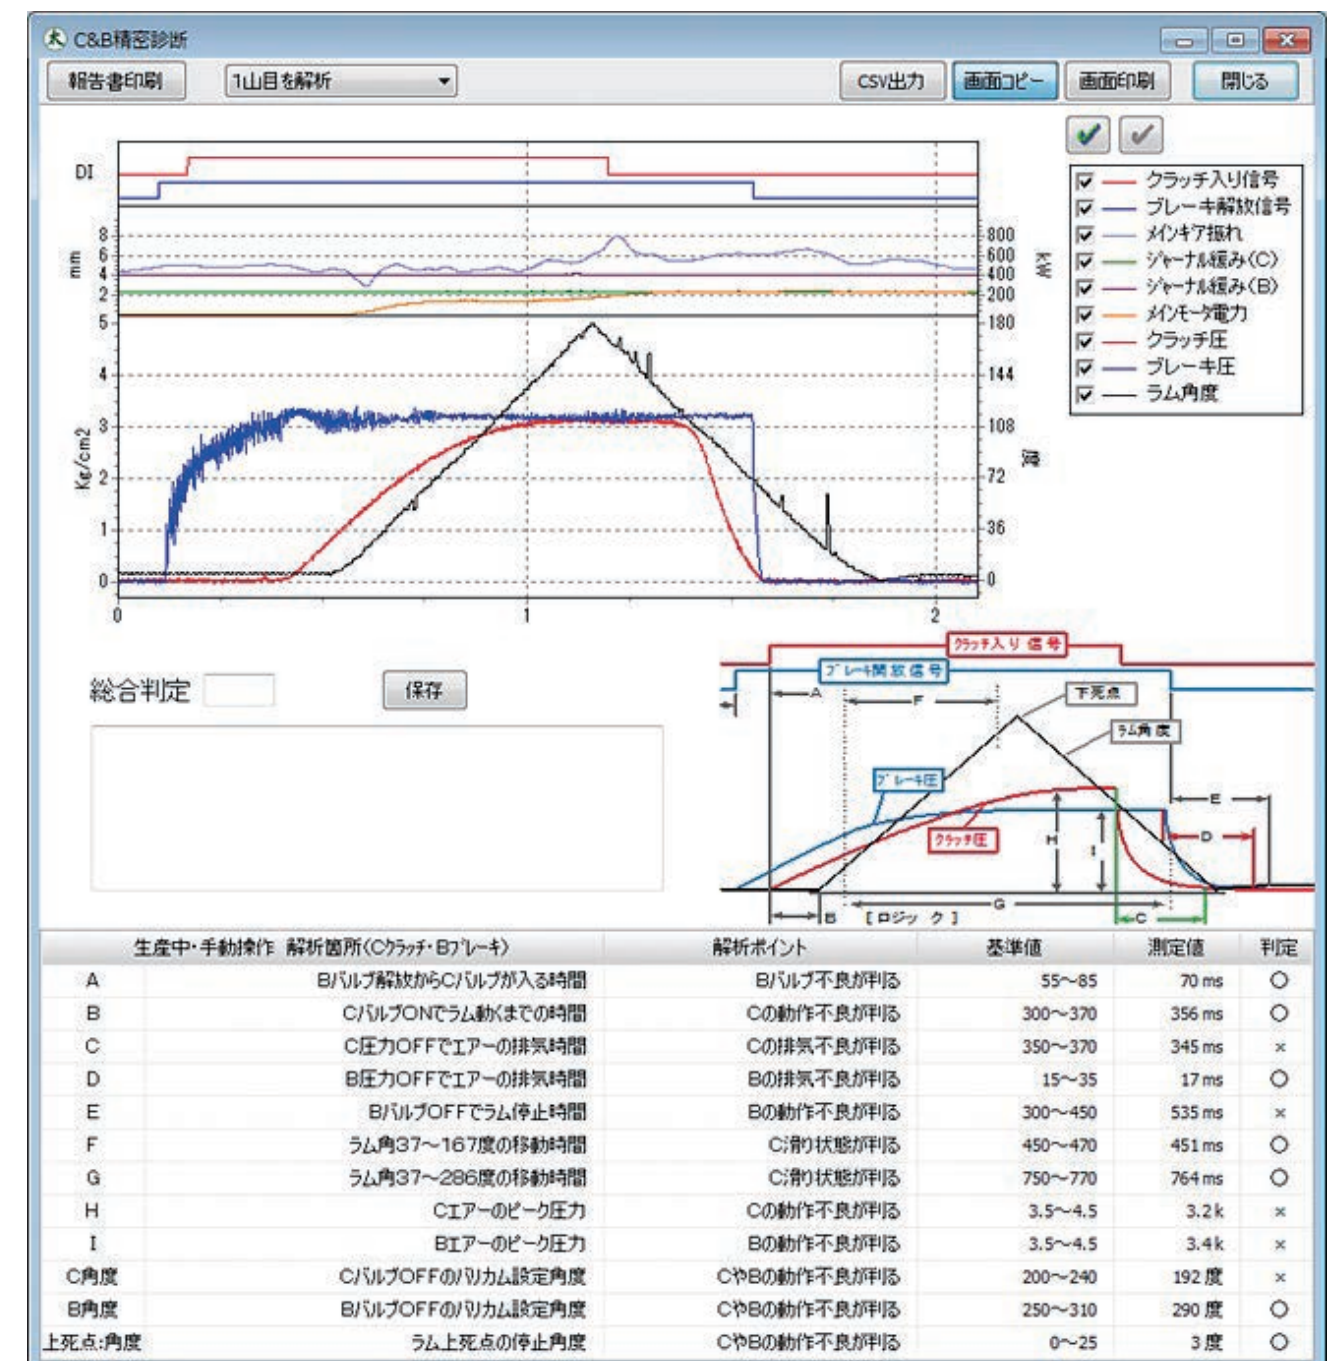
C&B精密診断

報告書印刷 1山目を解析 CSV出力 画面コピー 画面印刷 閉じる

DI
mm 8 6 4 2
5 4 3 2 1 0
Kg/cm2
800 600 400 200
kW
180 144 108 72 36 0
度
0 1 2

クラッチ入り信号
ブレーキ解放信号
メインギア振れ
ジャーナル緩み(C)
ジャーナル緩み(B)
メインモータ電力
クラッチ圧
ブレーキ圧
ラム角度

総合判定 保存

クラッチ入り信号
ブレーキ開放信号
A F 下死点 ラム角度
ブレーキ圧 E D
クラッチ圧 H I
B [ロジック] G C

| 生産中・手動操作 解析箇所(Cクラッチ・Bブレーキ) | | 解析ポイント | 基準値 | 測定値 | 判定 |
|---|---|---|---|---|---|
| A | Bバルブ解放からCバルブが入る時間 | Bバルブ不良が判る | 55~85 | 70 ms | ○ |
| B | CバルブONでラム動くまでの時間 | Cの動作不良が判る | 300~370 | 356 ms | ○ |
| C | C圧力OFFでエアーの排気時間 | Cの排気不良が判る | 350~370 | 345 ms | × |
| D | B圧力OFFでエアーの排気時間 | Bの排気不良が判る | 15~35 | 17 ms | ○ |
| E | BバルブOFFでラム停止時間 | Bの動作不良が判る | 300~450 | 535 ms | × |
| F | ラム角37~167度の移動時間 | C滑り状態が判る | 450~470 | 451 ms | ○ |
| G | ラム角37~286度の移動時間 | C滑り状態が判る | 750~770 | 764 ms | ○ |
| H | Cエアーのピーク圧力 | Cの動作不良が判る | 3.5~4.5 | 3.2 k | × |
| I | Bエアーのピーク圧力 | Bの動作不良が判る | 3.5~4.5 | 3.4 k | × |
| C角度 | CバルブOFFのパリカム設定角度 | CやBの動作不良が判る | 200~240 | 192 度 | × |
| B角度 | BバルブOFFのパリカム設定角度 | CやBの動作不良が判る | 250~310 | 290 度 | ○ |
| 上死点:角度 | ラム上死点の停止角度 | CやBの動作不良が判る | 0~25 | 3 度 | ○ |